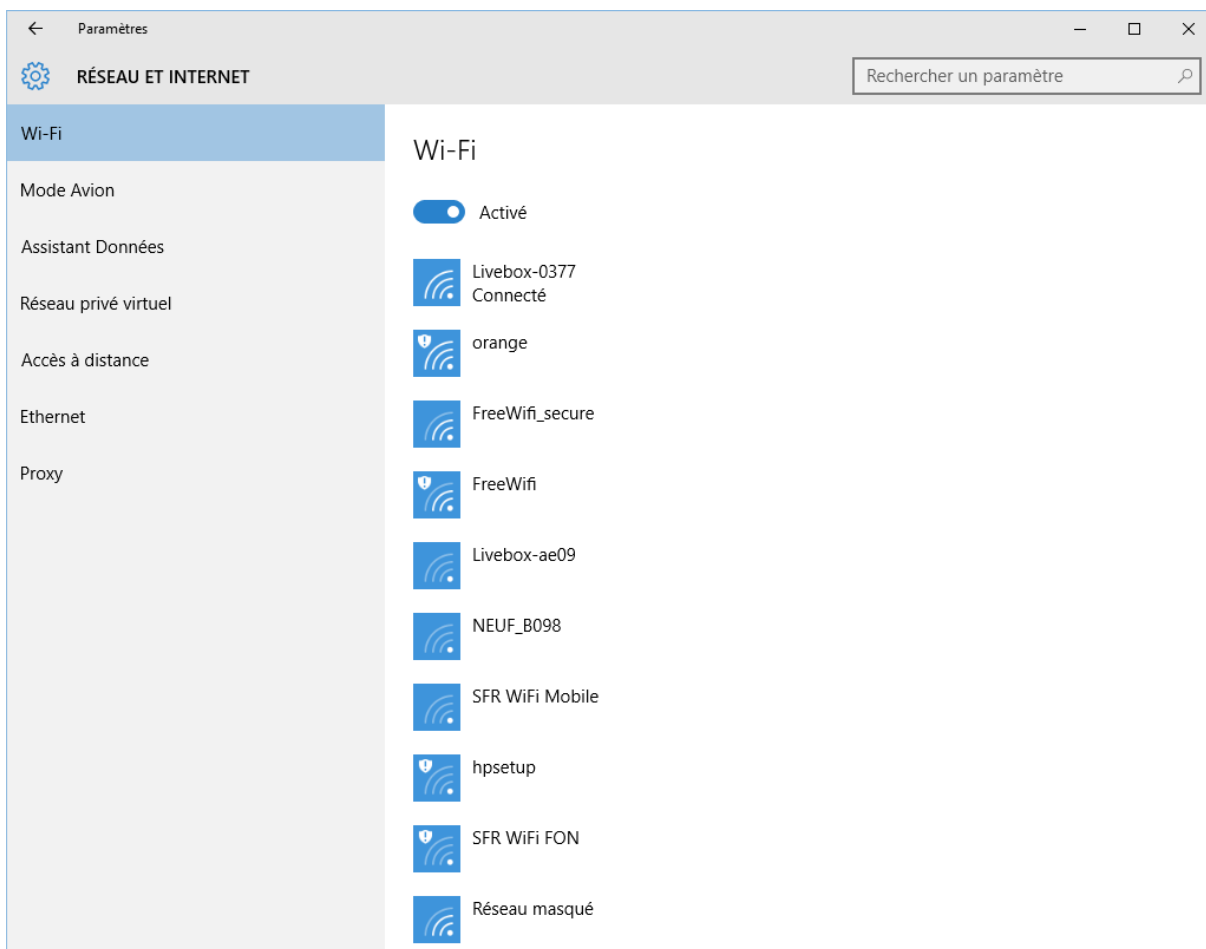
Paramètres

RÉSEAU ET INTERNET

Rechercher un paramètre

Wi-Fi

Mode Avion

Assistant Données

Réseau privé virtuel

Accès à distance

Ethernet

Proxy

Wi-Fi

Activé

Livebox-0377
Connecté

orange

FreeWifi_secure

FreeWifi

Livebox-ae09

NEUF_B098

SFR WiFi Mobile

hpsetup

SFR WiFi FON

Réseau masqué